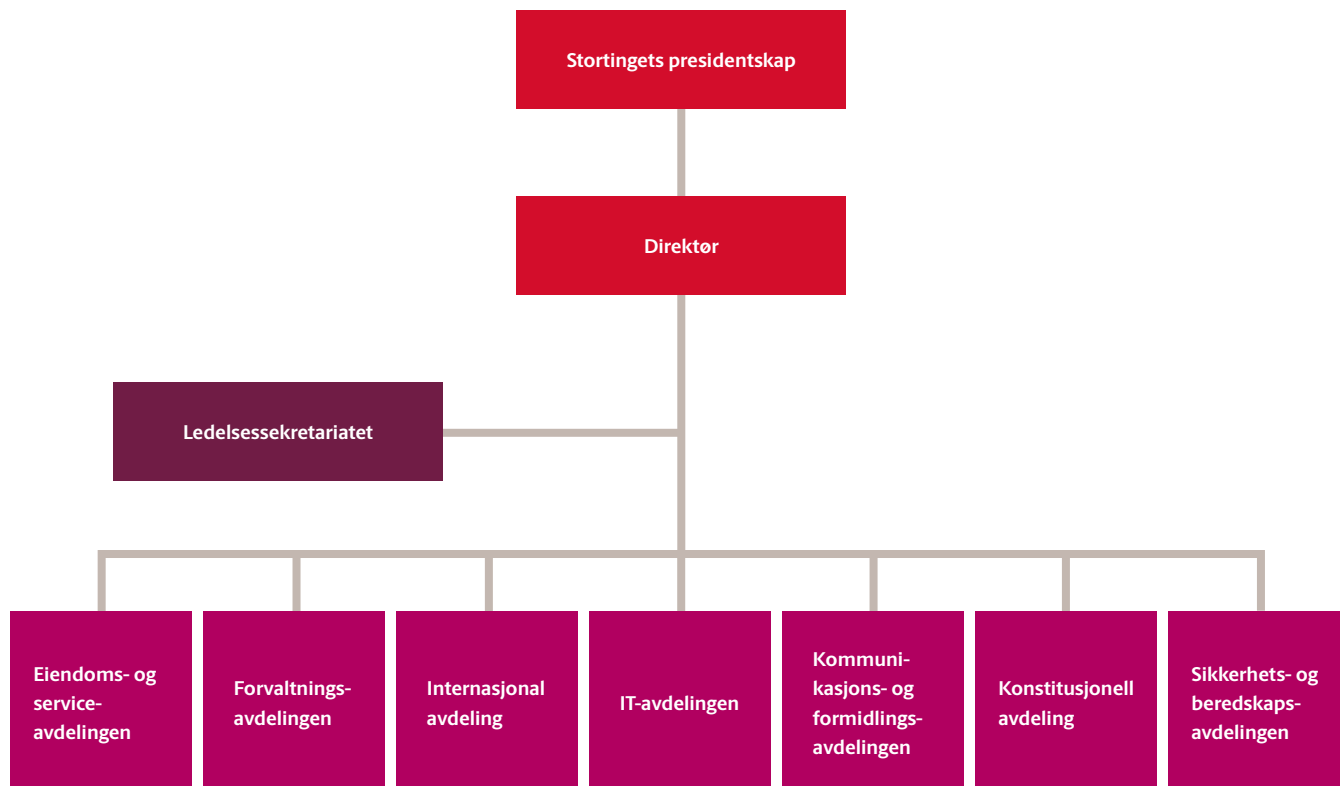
Stortingets presidentskap

Direktør

Ledelsessekretariatet

Eiendoms- og service-avdelingen

Forvaltnings-avdelingen

Internasjonal avdeling

IT-avdelingen

Kommuni-kasjons- og formidlings-avdelingen

Konstitusjonell avdeling

Sikkerhets- og beredskaps-avdelingen